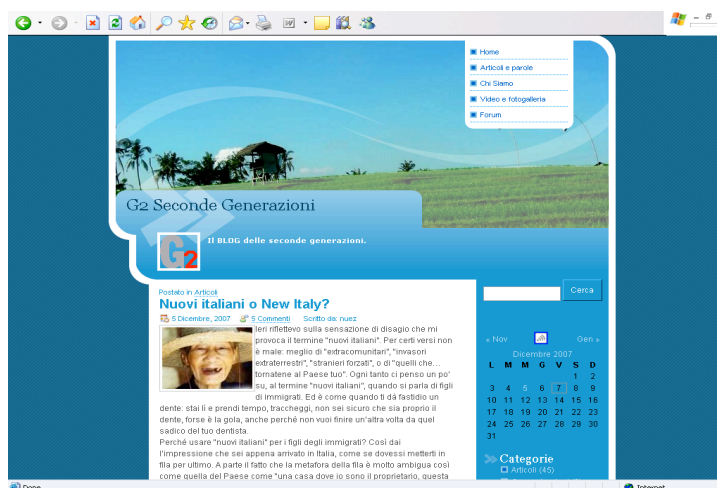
Home
Articoli e parole
Chi Siamo
Video e fotogalleria
Forum

G2 Seconde Generazioni

G2

Il BLOG delle seconde generazioni.

Postato in Articoli

Nuovi italiani o New Italy?

5 Dicembre, 2007   5 Commenti   Scritto da: nuez

Ieri riflettevo sulla sensazione di disagio che mi provoca il termine "nuovi italiani". Per certi versi non è male: meglio di "extracomunitari", "invasori extraterrestri", "stranieri forzati", o di "quelli che... tornatene al Paese tuo". Ogni tanto ci penso un po' su, al termine "nuovi italiani", quando si parla di figli di immigrati. Ed è come quando ti dà fastidio un dente: stai lì e prendi tempo, traccheggi, non sei sicuro che sia proprio il dente, forse è la gola, anche perché non vuoi finire un'altra volta dal quel sadico del tuo dentista.

Perché usare "nuovi italiani" per i figli degli immigrati? Così dai l'impressione che sei appena arrivato in Italia, come se dovessi metterti in fila per ultimo. A parte il fatto che la metafora della fila è molto ambigua così come quella del Paese come "una casa dove io sono il proprietario, questa

Cerca

« Nov   Gen »

Dicembre 2007

| L | M | M | G | V | S | D |
|---|---|---|---|---|---|---|
| | | | | | 1 | 2 |
| 3 | 4 | 5 | 6 | 7 | 8 | 9 |
| 10 | 11 | 12 | 13 | 14 | 15 | 16 |
| 17 | 18 | 19 | 20 | 21 | 22 | 23 |
| 24 | 25 | 26 | 27 | 28 | 29 | 30 |
| 31 | | | | | | |

Categorie
Articoli (45)

Done
Internet